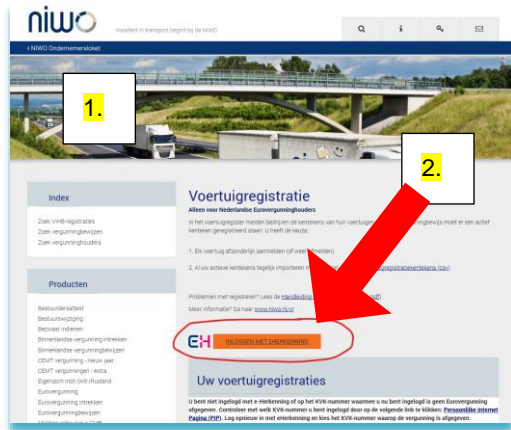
niwo Kwaliteit in transport begint bij de NIWO

‹ NIWO Ondernemersloket

1.

2.

Index

Zoek VIHB-registraties
Zoek vergunningbewijzen
Zoek vergunninghouders

Producten

Bestuurdersattest
Bestuurdspapieren
Bezwaar indienen
Binnenlandse vergunning intrekken
Binnenlandse vergunningbewijzen
CEMT vergunning - nieuw jaar
CEMT vergunningen - extra
Eigendom mdt (int) Rusland
Eurovergunning
Eurovergunning intrekken
Eurovergunningbewijzen

Voertuigregistratie

Alleen voor Nederlandse Eurovergunninghouders

In het voertuigregister melden bedrijven de kentekens van hun voertuigen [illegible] ningbewijs moet er een actief kenteken geregistreerd staan. U heeft de keuze:

1. Elk voertuig afzonderlijk aanmelden (of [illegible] melden)

2. Al uw actieve kentekens tegelijk importeren m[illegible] registratiekentekens (csv).

Problemen met registreren? Lees de Handleiding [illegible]
Meer informatie? Ga naar www.niwo.nl/vr

EH INLOGGEN MET EHERKENNING

Uw voertuigregistraties

U bent niet ingelogd met e-Herkenning of op het KVK-nummer waarmee u nu bent ingelogd is geen Eurovergunning afgegeven. Controleer met welk KVK-nummer u bent ingelogd door op de volgende link te klikken: Persoonlijke Internet Pagina (PIP). Log opnieuw in met eHerkenning en kies het KVK-nummer waarop de vergunning is afgegeven.